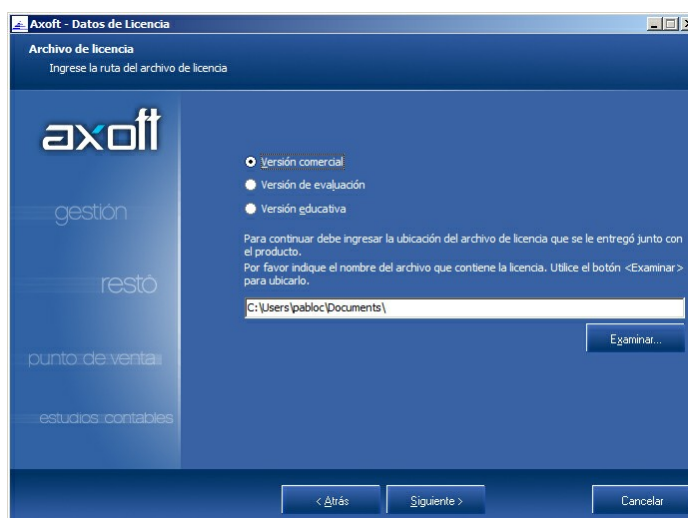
Axoft - Datos de Licencia

Archivo de licencia

Ingrese la ruta del archivo de licencia

axoft

gestión

restó

punto de venta

estudios contables

Versión comercial

Versión de evaluación

Versión educativa

Para continuar debe ingresar la ubicación del archivo de licencia que se le entregó junto con el producto.
Por favor indique el nombre del archivo que contiene la licencia. Utilice el botón <Examinar> para ubicarlo.

C:\Users\pabloc\Documents\

Examinar...

< Atrás

Siguiente >

Cancelar